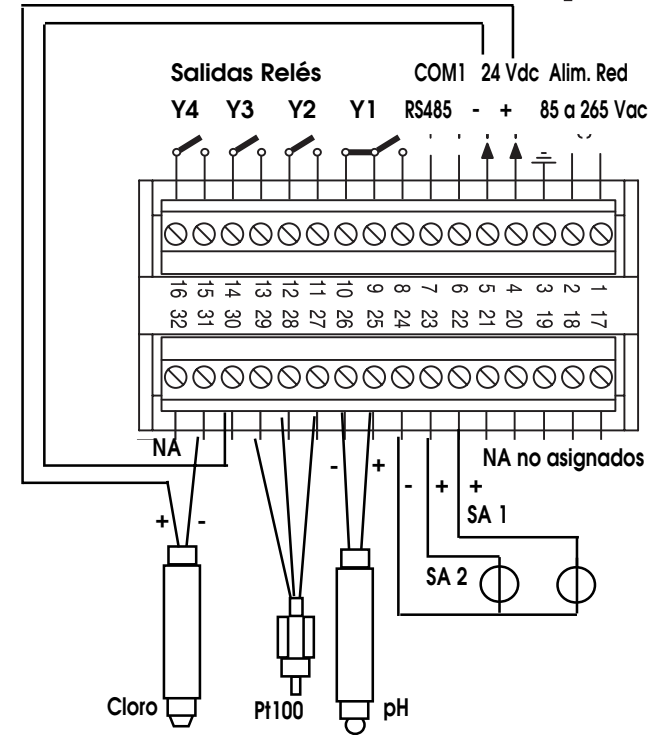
Salidas Relés
COM1 24 Vdc Alim. Red
Y4 Y3 Y2 Y1 RS485 - + 85 a 265 Vac

16 15 14 13 12 11 10 9 8 7 6 5 4 3 2 1
32 31 30 29 28 27 26 25 24 23 22 21 20 19 18 17

NA
NA no asignados
- +
- + +
SA 1
+ -
SA 2
Cloro
Pt100
pH